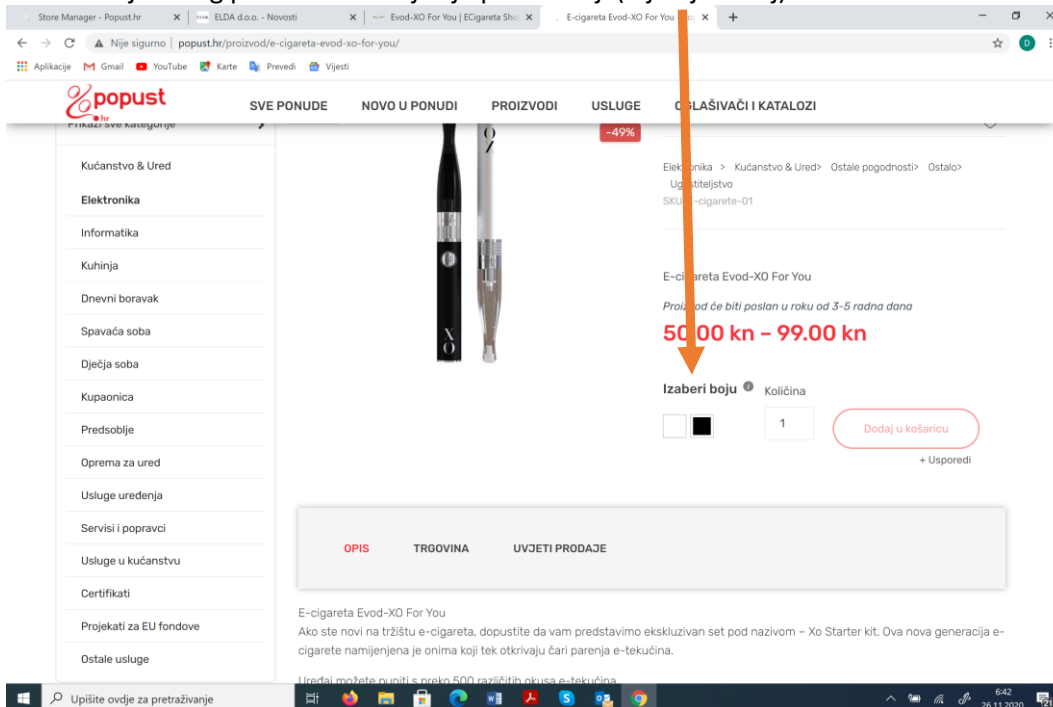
Store Manager - Popust.hr | ELDA d.o.o. - Novosti | Evod-XO For You | ECigareta Sh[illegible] | E-cigareta Evod-XO For You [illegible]

Nije sigurno | popust.hr/proizvod/e-cigareta-evod-xo-for-you/

Aplikacije Gmail YouTube Karte Prevedi Vijesti

popust.hr SVE PONUDE NOVO U PONUDI PROIZVODI USLUGE O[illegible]LAŠIVAČI I KATALOZI

Prikaži sve kategorije

Kućanstvo & Ured
Elektronika
Informatika
Kuhinja
Dnevni boravak
Spavaća soba
Dječja soba
Kupaonica
Predsoblje
Oprema za ured
Usluge uređenja
Servisi i popravci
Usluge u kućanstvu
Certifikati
Projekati za EU fondove
Ostale usluge

-49%

Ele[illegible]onika > Kućanstvo & Ured> Ostale pogodnosti> Ostalo> U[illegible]stiteljstvo
SKU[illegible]-cigarete-01

E-ci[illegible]areta Evod-XO For You

Proiz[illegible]od će biti poslan u roku od 3-5 radna dana

50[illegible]00 kn – 99.00 kn

Izaberi boju Količina

1

Dodaj u košaricu

+ Usporedi

OPIS TRGOVINA UVJETI PRODAJE

E-cigareta Evod-XO For You
Ako ste novi na tržištu e-cigareta, dopustite da vam predstavimo ekskluzivan set pod nazivom – Xo Starter kit. Ova nova generacija e-cigarete namijenjena je onima koji tek otkrivaju čari parenja e-tekućina.

Uređaj možete puniti s preko 500 različitih okusa e-tekućina

Upišite ovdje za pretraživanje

6:42
26.11.2020